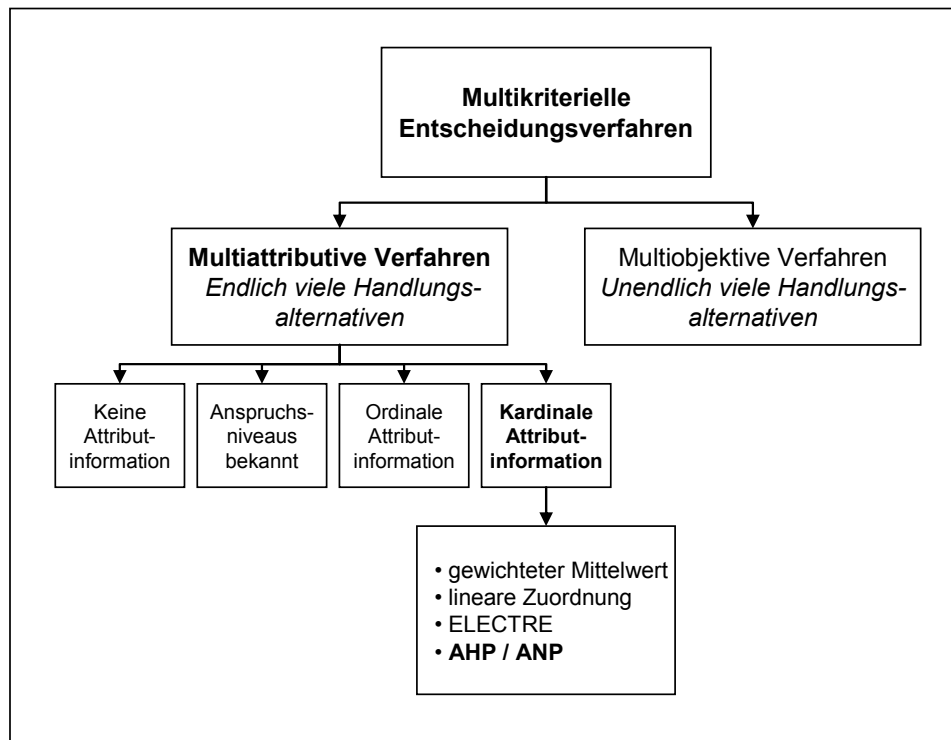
Multikriterielle Entscheidungsverfahren

Multiattributive Verfahren
Endlich viele Handlungsalternativen

Multiobjektive Verfahren
Unendlich viele Handlungsalternativen

Keine Attributinformation

Anspruchsniveaus bekannt

Ordinale Attributinformation

Kardinale Attributinformation

• gewichteter Mittelwert
• lineare Zuordnung
• ELECTRE
• AHP / ANP